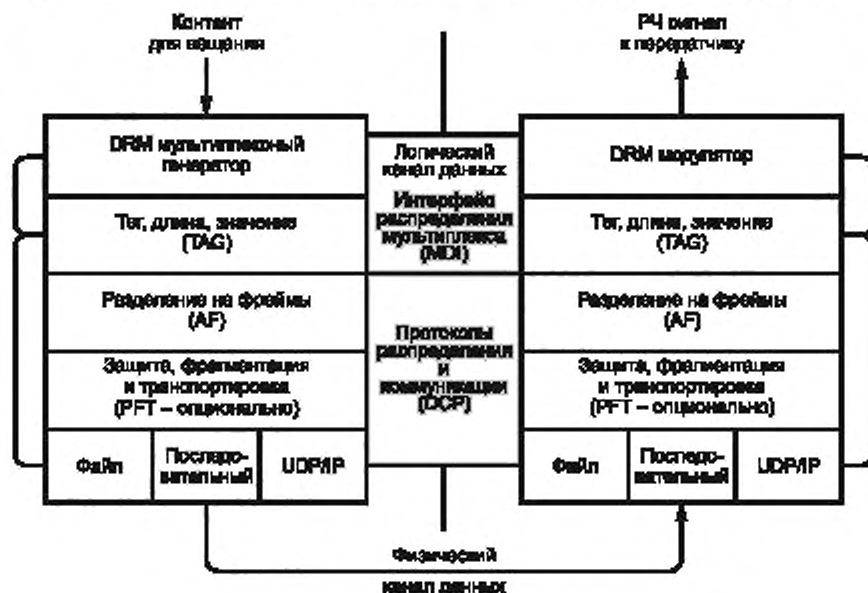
Контент для вещания

РЧ сигнал к передатчику

DRM мультиплексный генератор

Тег, длина, значение (TAG)

Разделение на фреймы (AF)

Защита, фрагментация и транспортировка (PFT – опционально)

| Файл | Последовательный | UDP/IP |
|---|---|---|

Логический канал данных

Интерфейс распределения мультиплекса (MDI)

Протоколы распределения и коммуникации (DCP)

DRM модулятор

Тег, длина, значение (TAG)

Разделение на фреймы (AF)

Защита, фрагментация и транспортировка (PFT – опционально)

| Файл | Последовательный | UDP/IP |
|---|---|---|

Физический канал данных